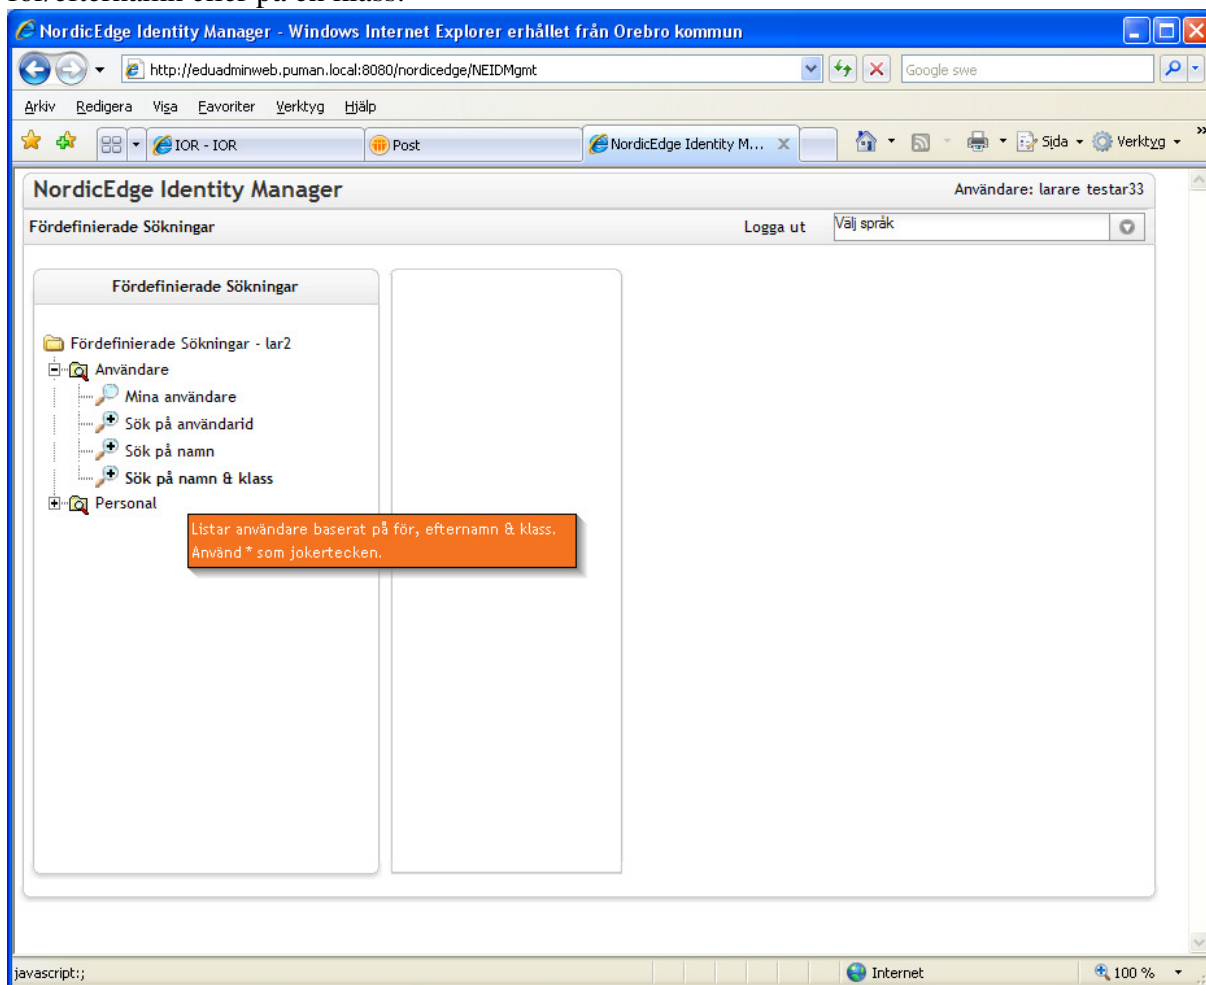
för/efternamn eller på en klass.

NordicEdge Identity Manager - Windows Internet Explorer erhållet från Orebro kommun

http://eduadminweb.puman.local:8080/nordicedge/NEIDMgmt

Google swe

Arkiv Redigera Visa Favoriter Verktyg Hjälp

IOR - IOR

Post

NordicEdge Identity M...

Sida Verktyg

NordicEdge Identity Manager

Användare: larare testar33

Fördefinierade Sökningar

Logga ut

Välj språk

Fördefinierade Sökningar

Fördefinierade Sökningar - lar2

Användare

Mina användare

Sök på användarid

Sök på namn

Sök på namn & klass

Personal

Listar användare baserat på för, efternamn & klass. Använd * som jokertecken.

javascript:;

Internet

100 %